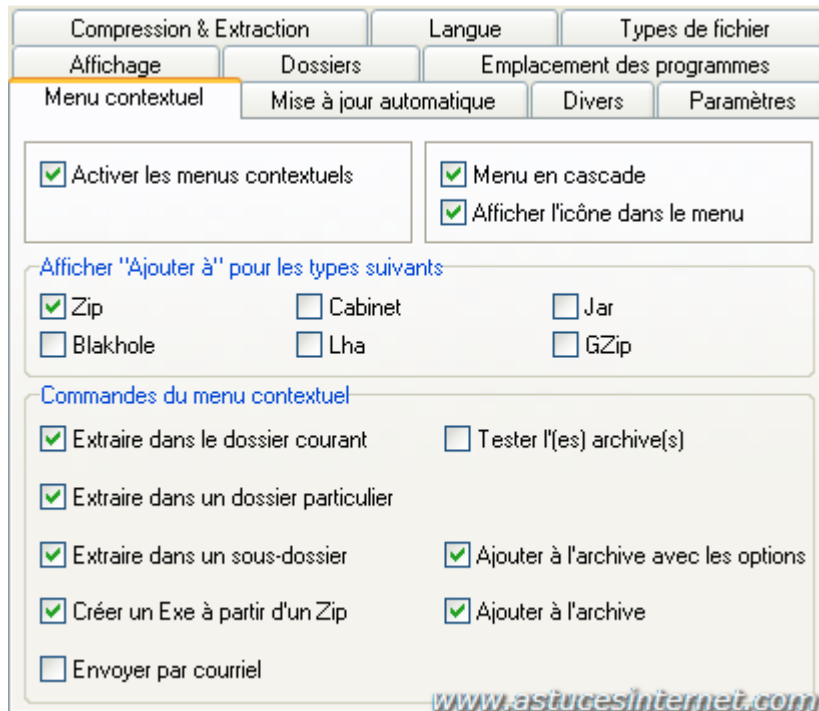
Compression & Extraction | Langue | Types de fichier
Affichage | Dossiers | Emplacement des programmes
Menu contextuel | Mise à jour automatique | Divers | Paramètres

Activer les menus contextuels

Menu en cascade
Afficher l'icône dans le menu

Afficher "Ajouter à" pour les types suivants
Zip
Cabinet
Jar
Blakhole
Lha
GZip

Commandes du menu contextuel
Extraire dans le dossier courant
Tester l'(es) archive(s)
Extraire dans un dossier particulier
Extraire dans un sous-dossier
Ajouter à l'archive avec les options
Créer un Exe à partir d'un Zip
Ajouter à l'archive
Envoyer par courriel

www.astucesinternet.com